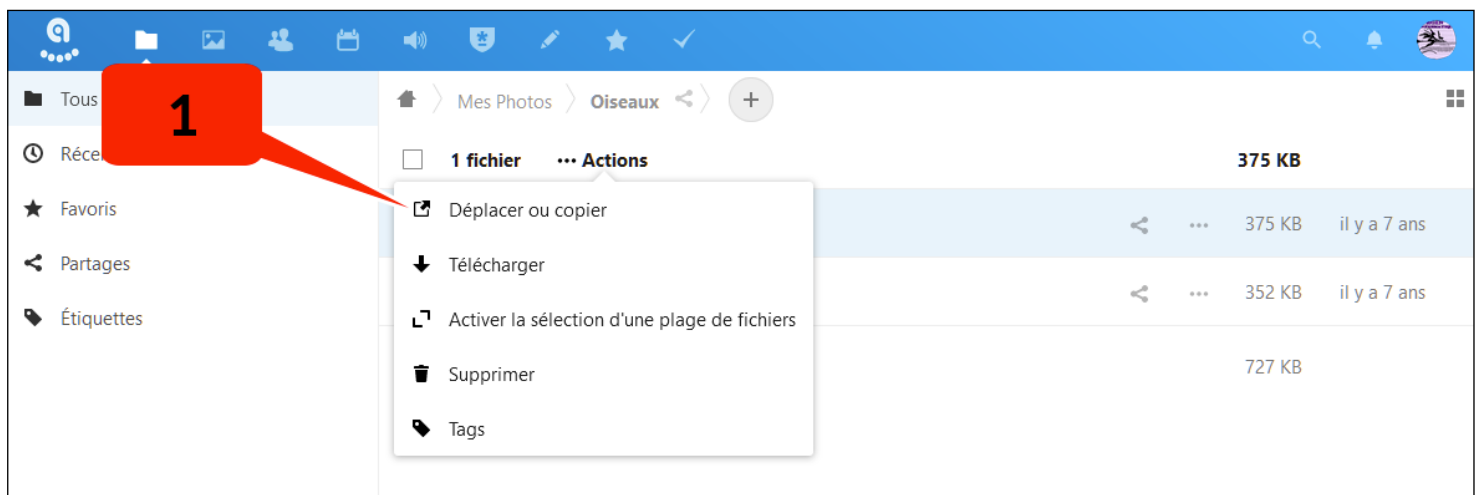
Tous
1
Récen
Favoris
Partages
Étiquettes

Mes Photos
Oiseaux

1 fichier
••• Actions
375 KB

Déplacer ou copier
Télécharger
Activer la sélection d'une plage de fichiers
Supprimer
Tags

375 KB
il y a 7 ans
352 KB
il y a 7 ans
727 KB